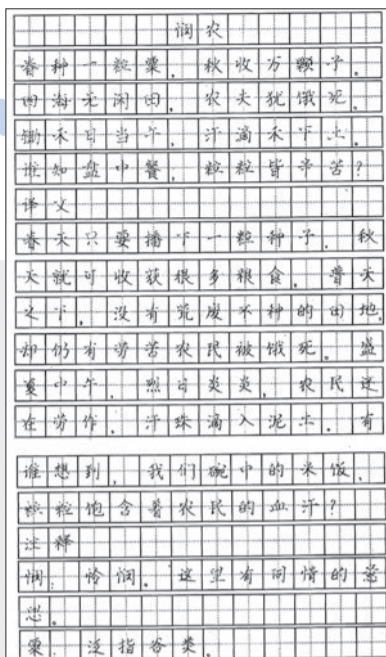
悯农

春种一粒粟，秋收万颗子。
四海无闲田，农夫犹饿死。
锄禾日当午，汗滴禾下土。
谁知盘中餐，粒粒皆辛苦？

译文

春天只要播下一粒种子，秋天就可收获很多粮食。普天之下，没有荒废不种的田地，却仍有劳苦农民被饿死。盛夏中午，烈日炎炎，农民还在劳作，汗珠滴入泥土。有谁想到，我们碗中的米饭，粒粒饱含着农民的血汗？

注释

悯：怜悯。这里有同情的意思。

粟：泛指谷类。